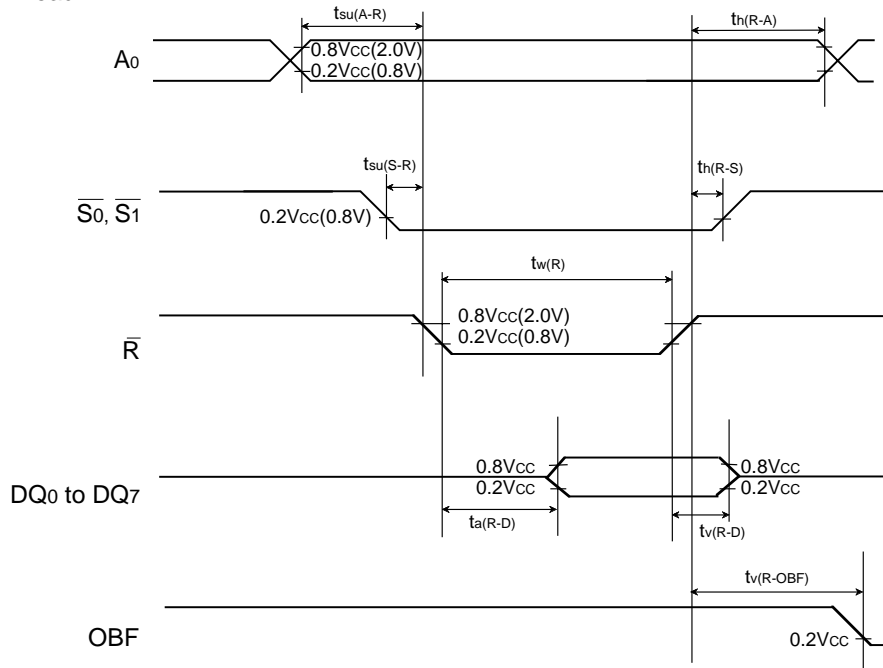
$t_{su(A-R)}$

$t_{h(R-A)}$

$A_0$

0.8Vcc(2.0V)
0.2Vcc(0.8V)

$t_{su(S-R)}$

$t_{h(R-S)}$

$\overline{S_0}$, $\overline{S_1}$

0.2Vcc(0.8V)

$t_{w(R)}$

$\overline{R}$

0.8Vcc(2.0V)
0.2Vcc(0.8V)

DQ0 to DQ7

0.8Vcc
0.2Vcc

0.8Vcc
0.2Vcc

$t_{a(R-D)}$

$t_{v(R-D)}$

$t_{v(R-OBF)}$

OBF

0.2Vcc